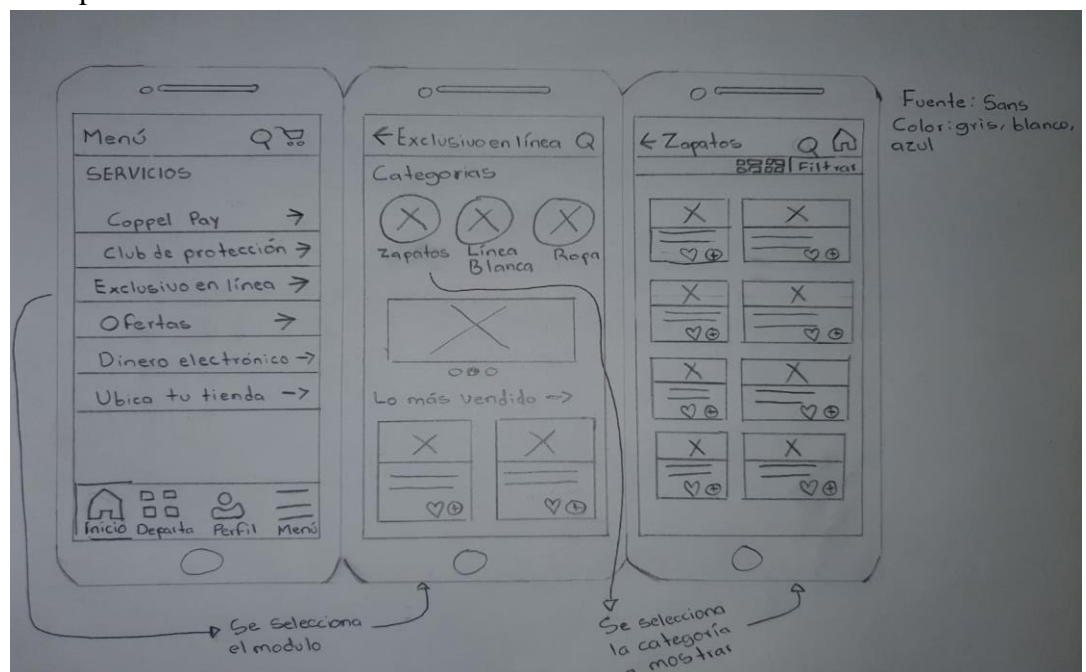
Menú

SERVICIOS

Coppel Pay →

Club de protección →

Exclusivo en línea →

Ofertas →

Dinero electrónico →

Ubica tu tienda →

Inicio Departa Perfil Menú

← Exclusivo en línea

Categorias

Zapatos Línea Blanca Ropa

Lo más vendido →

← Zapatos

Filtrar

Fuente: Sans
Color: gris, blanco, azul

Se selecciona el modulo

Se selecciona la categoría a mostrar